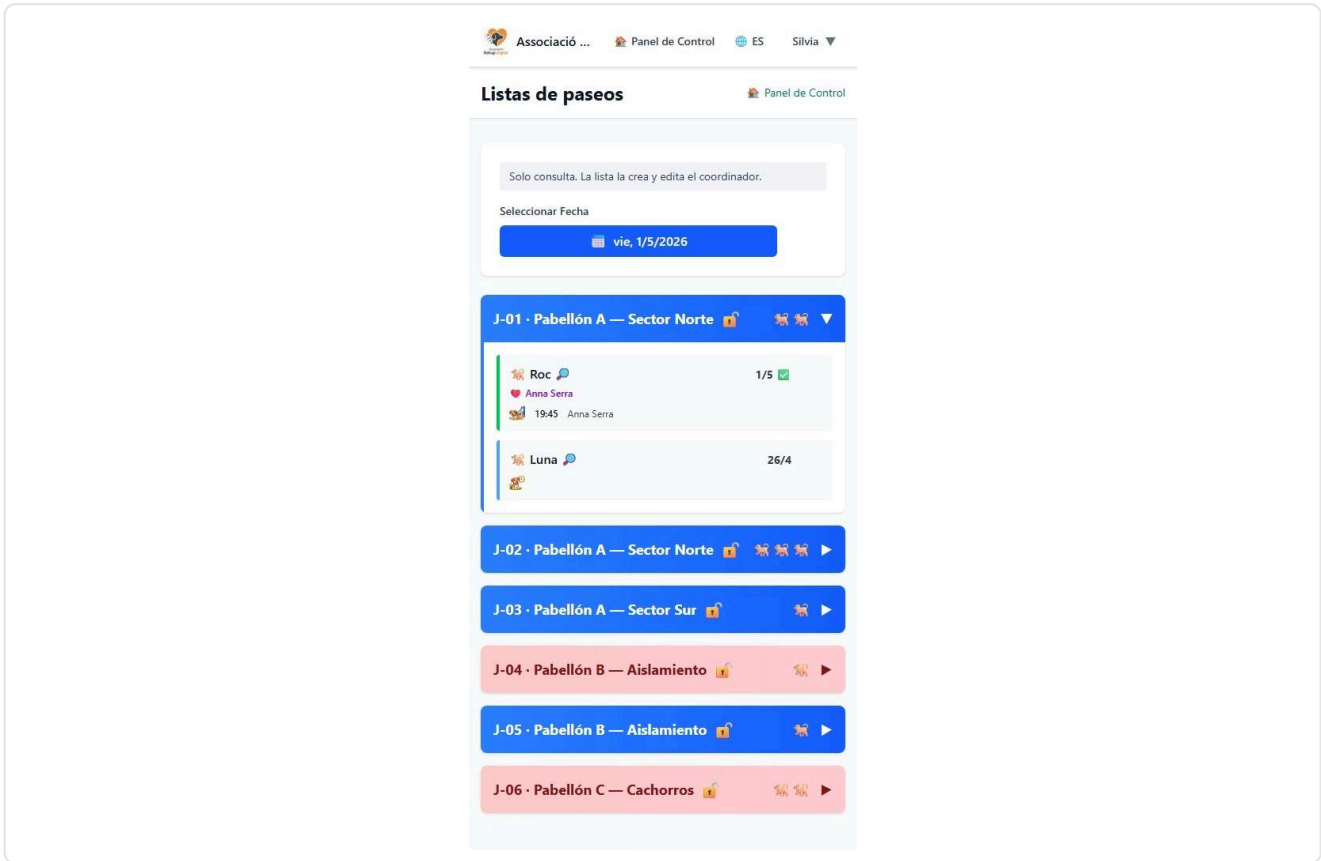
Associació ... Panel de Control ES Silvia ▼

Listas de paseos Panel de Control

Solo consulta. La lista la crea y edita el coordinador.

Seleccionar Fecha

vie, 1/5/2026

J-01 · Pabellón A — Sector Norte ▼

Roc 1/5
Anna Serra
19:45 Anna Serra

Luna 26/4

J-02 · Pabellón A — Sector Norte ▶

J-03 · Pabellón A — Sector Sur ▶

J-04 · Pabellón B — Aislamiento ▶

J-05 · Pabellón B — Aislamiento ▶

J-06 · Pabellón C — Cachorros ▶